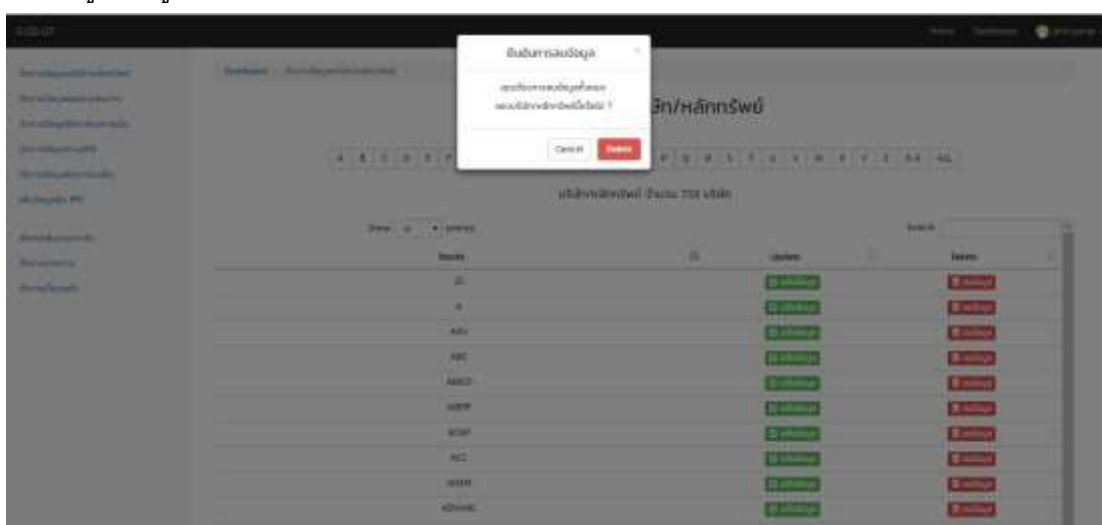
ยืนยันการลบข้อมูล

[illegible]

Cancel Delete

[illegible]ษัท/หลักทรัพย์

A B C D E F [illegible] P Q R S T U V W X Y Z 0-9 ALL

บริษัทหลักทรัพย์ จำนวน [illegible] บริษัท

Show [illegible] entries

Search:

| Stocks | Update | Delete |
|---|---|---|
| 2S | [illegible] | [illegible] |
| A | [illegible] | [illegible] |
| AAV | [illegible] | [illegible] |
| ABC | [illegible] | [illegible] |
| ABICO | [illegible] | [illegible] |
| ABPIF | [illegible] | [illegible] |
| ACAP | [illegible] | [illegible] |
| ACC | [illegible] | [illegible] |
| ADAM | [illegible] | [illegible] |
| ADVANC | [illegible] | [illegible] |